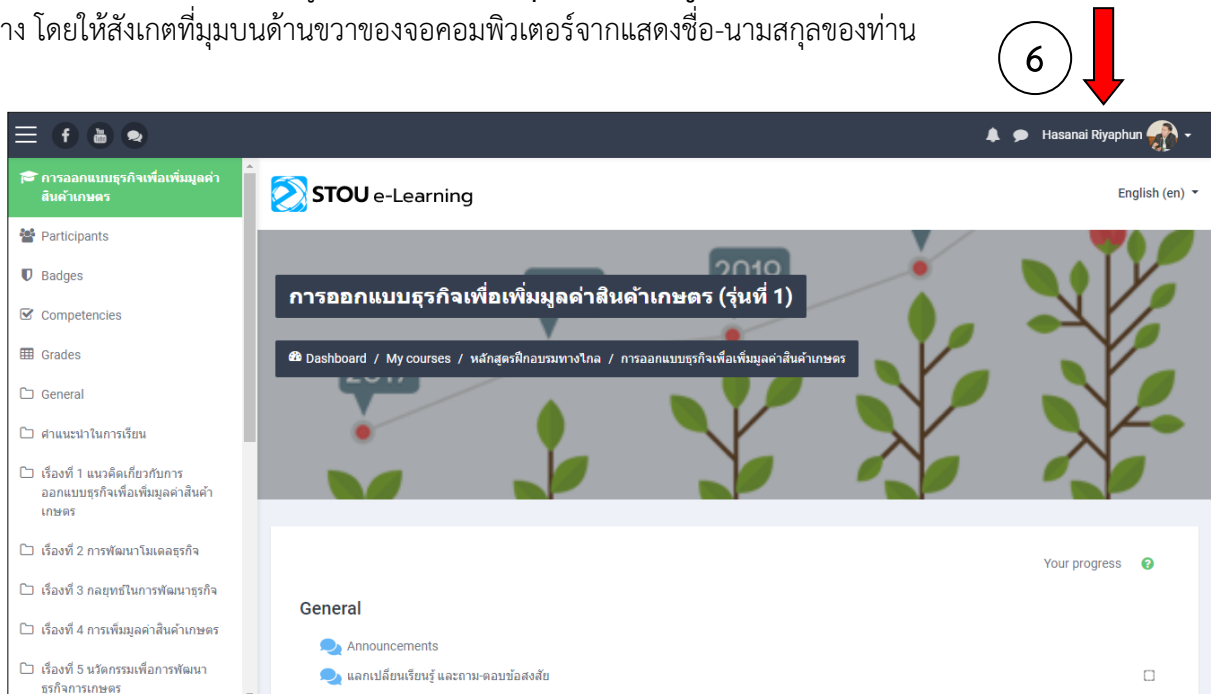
าง โดยให้สังเกตที่มุมบนด้านขวาของจอคอมพิวเตอร์จากแสดงชื่อ-นามสกุลของท่าน

6

Hasanai Riyaphun

การออกแบบธุรกิจเพื่อเพิ่มมูลค่าสินค้าเกษตร

Participants

Badges

Competencies

Grades

General

คำแนะนำในการเรียน

เรื่องที่ 1 แนวคิดเกี่ยวกับการออกแบบธุรกิจเพื่อเพิ่มมูลค่าสินค้าเกษตร

เรื่องที่ 2 การพัฒนาโมเดลธุรกิจ

เรื่องที่ 3 กลยุทธ์ในการพัฒนาธุรกิจ

เรื่องที่ 4 การเพิ่มมูลค่าสินค้าเกษตร

เรื่องที่ 5 นวัตกรรมเพื่อการพัฒนาธุรกิจการเกษตร

STOU e-Learning

English (en)

2019

2017

การออกแบบธุรกิจเพื่อเพิ่มมูลค่าสินค้าเกษตร (รุ่นที่ 1)

Dashboard / My courses / หลักสูตรฝึกอบรมทางไกล / การออกแบบธุรกิจเพื่อเพิ่มมูลค่าสินค้าเกษตร

Your progress

General

Announcements

แลกเปลี่ยนเรียนรู้ และถาม-ตอบข้อสงสัย